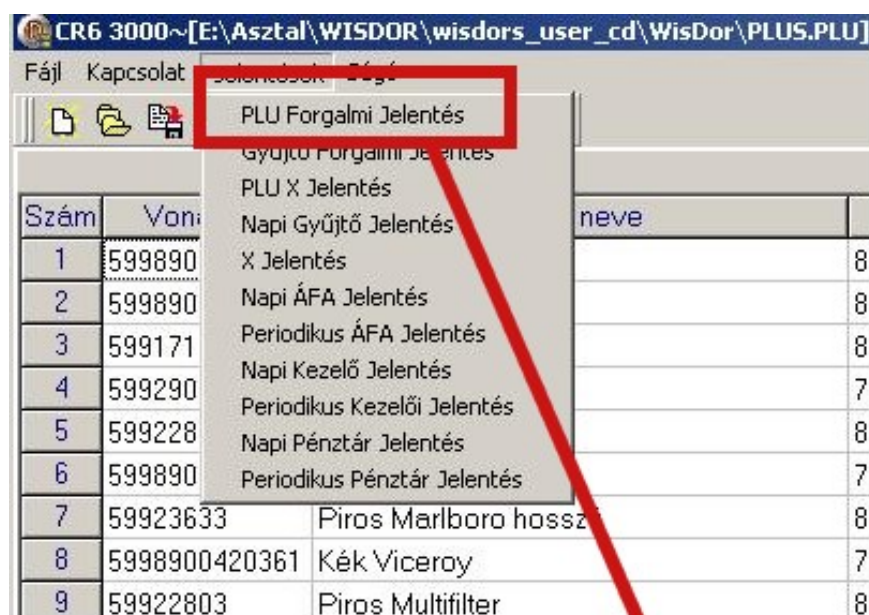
CR6 3000~[E:\Asztal\WISDOR\wisdors_user_cd\WisDor\PLUS.PLU]

Fájl Kapcsolat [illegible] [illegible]

PLU Forgalmi Jelentés
Gyűjtő Forgalmi Jelentés
PLU X Jelentés
Napi Gyűjtő Jelentés
X Jelentés
Napi ÁFA Jelentés
Periodikus ÁFA Jelentés
Napi Kezelő Jelentés
Periodikus Kezelői Jelentés
Napi Pénztár Jelentés
Periodikus Pénztár Jelentés

| Szám | Vona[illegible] | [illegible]neve | |
|---|---|---|---|
| 1 | 599890 | | 8 |
| 2 | 599890 | | 8 |
| 3 | 599171 | | 8 |
| 4 | 599290 | | 7 |
| 5 | 599228 | | 8 |
| 6 | 599890 | | 7 |
| 7 | 59923633 | Piros Marlboro hossz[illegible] | 8 |
| 8 | 5998900420361 | Kék Viceroy | 7 |
| 9 | 59922803 | Piros Multifilter | 8 |